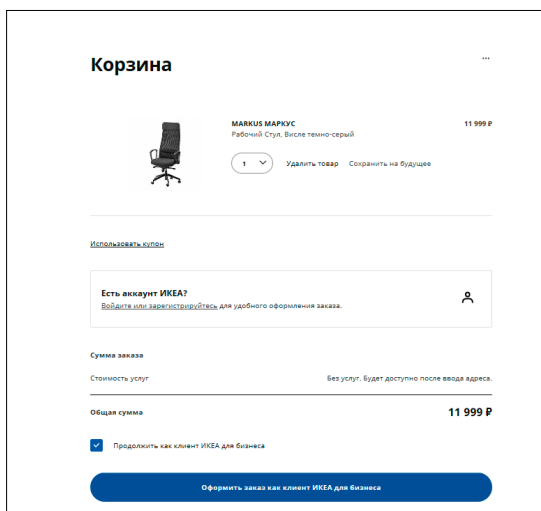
Корзина

...

MARKUS МАРКУС
Рабочий Стул, Висле темно-серый

11 999 ₽

1

Удалить товар

Сохранить на будущее

Использовать купон

Есть аккаунт ИКЕА?
Войдите или зарегистрируйтесь для удобного оформления заказа.

Сумма заказа

Стоимость услуг

Без услуг. Будет доступно после ввода адреса.

Общая сумма

11 999 ₽

Продолжить как клиент ИКЕА для бизнеса

Оформить заказ как клиент ИКЕА для бизнеса